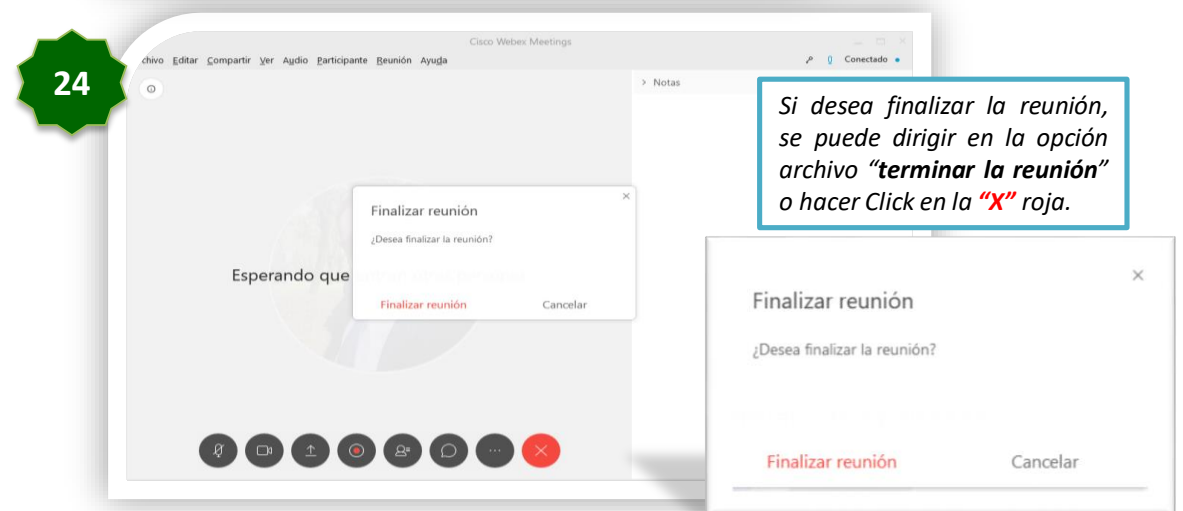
24

Cisco Webex Meetings

chivo Editar Compartir Ver Audio Participante Reunión Ayuda

Conectado

> Notas

Si desea finalizar la reunión, se puede dirigir en la opción archivo "**terminar la reunión**" o hacer Click en la **"X"** roja.

Esperando que

Finalizar reunión

¿Desea finalizar la reunión?

Finalizar reunión Cancelar

×

Finalizar reunión

¿Desea finalizar la reunión?

Finalizar reunión Cancelar